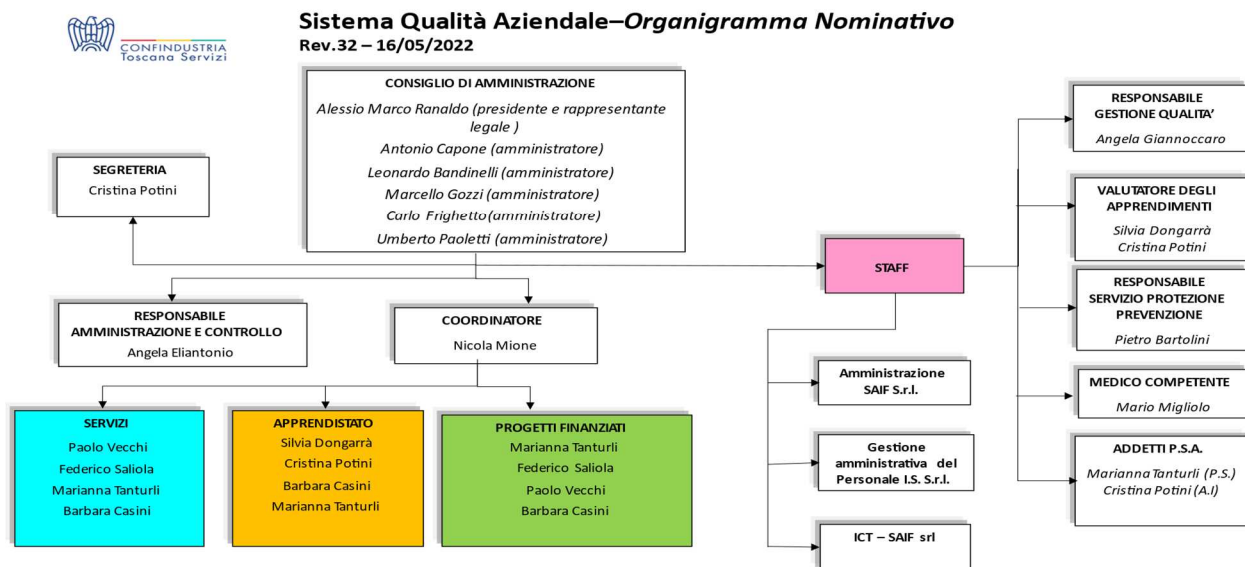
CONFINDUSTRIA
Toscana Servizi

Sistema Qualità Aziendale–*Organigramma Nominativo*
Rev.32 – 16/05/2022

CONSIGLIO DI AMMINISTRAZIONE
*Alessio Marco Ranaldo (presidente e rappresentante legale )*
*Antonio Capone (amministratore)*
*Leonardo Bandinelli (amministratore)*
*Marcello Gozzi (amministratore)*
*Carlo Frighetto (amministratore)*
*Umberto Paoletti (amministratore)*

SEGRETERIA
Cristina Potini

RESPONSABILE AMMINISTRAZIONE E CONTROLLO
Angela Eliantonio

COORDINATORE
Nicola Mione

SERVIZI
Paolo Vecchi
Federico Saliola
Marianna Tanturli
Barbara Casini

APPRENDISTATO
Silvia Dongarrà
Cristina Potini
Barbara Casini
Marianna Tanturli

PROGETTI FINANZIATI
Marianna Tanturli
Federico Saliola
Paolo Vecchi
Barbara Casini

STAFF

Amministrazione SAIF S.r.l.

Gestione amministrativa del Personale I.S. S.r.l.

ICT – SAIF srl

RESPONSABILE GESTIONE QUALITA'
*Angela Giannoccaro*

VALUTATORE DEGLI APPRENDIMENTI
*Silvia Dongarrà*
*Cristina Potini*

RESPONSABILE SERVIZIO PROTEZIONE PREVENZIONE
*Pietro Bartolini*

MEDICO COMPETENTE
*Mario Migliolo*

ADDETTI P.S.A.
*Marianna Tanturli (P.S.)*
*Cristina Potini (A.I)*